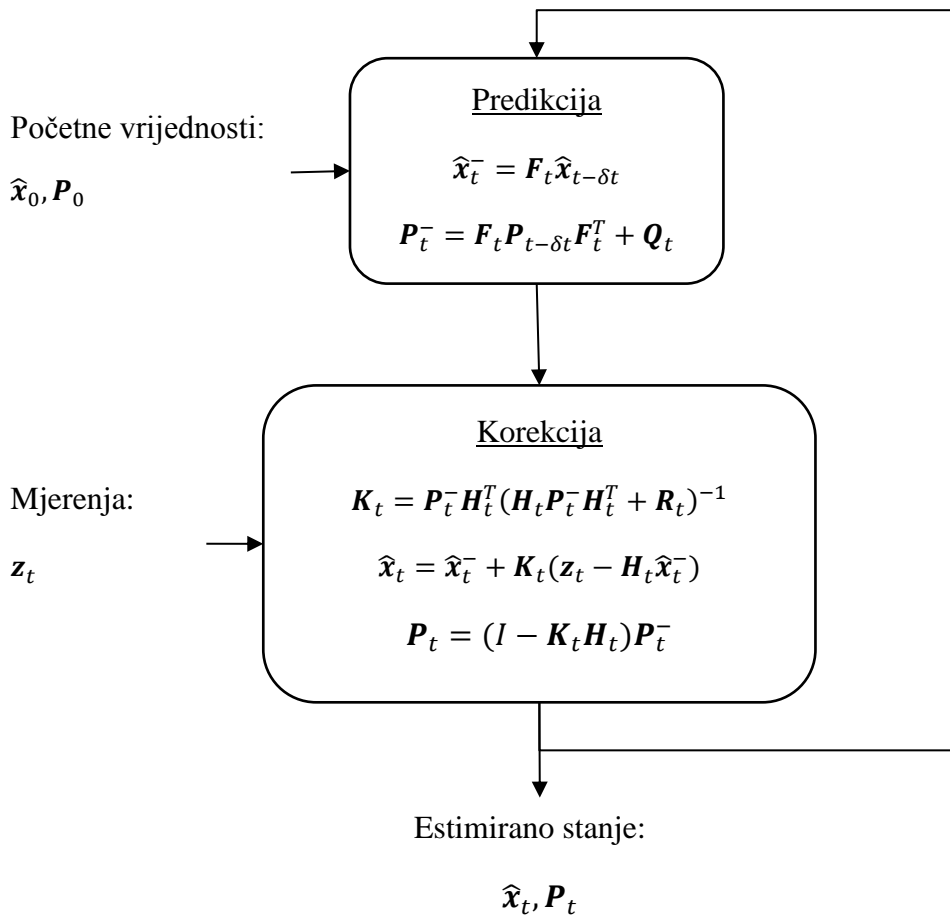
Predikcija

$\hat{\boldsymbol{x}}_t^- = \boldsymbol{F}_t \hat{\boldsymbol{x}}_{t-\delta t}$

$\boldsymbol{P}_t^- = \boldsymbol{F}_t \boldsymbol{P}_{t-\delta t} \boldsymbol{F}_t^T + \boldsymbol{Q}_t$

Početne vrijednosti:

$\hat{\boldsymbol{x}}_0, \boldsymbol{P}_0$

Korekcija

$\boldsymbol{K}_t = \boldsymbol{P}_t^- \boldsymbol{H}_t^T (\boldsymbol{H}_t \boldsymbol{P}_t^- \boldsymbol{H}_t^T + \boldsymbol{R}_t)^{-1}$

$\hat{\boldsymbol{x}}_t = \hat{\boldsymbol{x}}_t^- + \boldsymbol{K}_t (\boldsymbol{z}_t - \boldsymbol{H}_t \hat{\boldsymbol{x}}_t^-)$

$\boldsymbol{P}_t = (I - \boldsymbol{K}_t \boldsymbol{H}_t) \boldsymbol{P}_t^-$

Mjerenja:

$\boldsymbol{z}_t$

Estimirano stanje:

$\hat{\boldsymbol{x}}_t, \boldsymbol{P}_t$